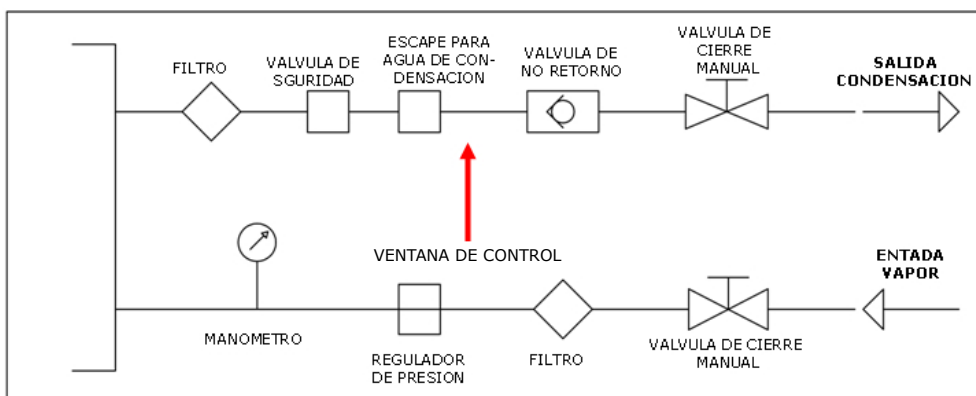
FILTRO

VALVULA DE SGURIDAD

ESCAPE PARA AGUA DE CONDENSACION

VALVULA DE NO RETORNO

VALVULA DE CIERRE MANUAL

SALIDA CONDENSACION

VENTANA DE CONTROL

ENTADA VAPOR

MANOMETRO

REGULADOR DE PRESION

FILTRO

VALVULA DE CIERRE MANUAL